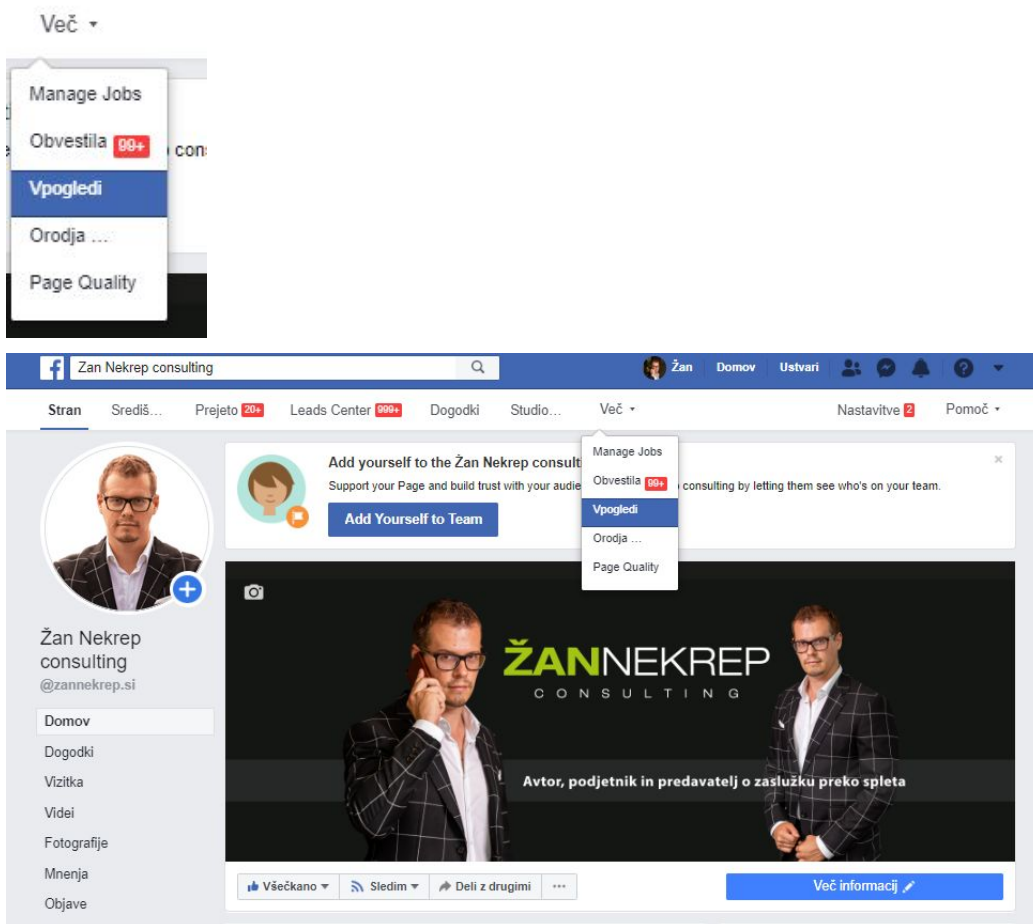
Več ▾

Manage Jobs
Obvestila 99+
Vpogledi
Orodja ...
Page Quality

con

Zan Nekrep consulting
Žan Domov Ustvari

Stran Središ... Prejeto 20+ Leads Center 999+ Dogodki Studio... Več ▾ Nastavitve 2 Pomoč ▾

Add yourself to the Žan Nekrep consult
Support your Page and build trust with your audie consulting by letting them see who's on your team.
Add Yourself to Team

Manage Jobs
Obvestila 99+
Vpogledi
Orodja ...
Page Quality

ŽANNEKREP
CONSULTING
Avtor, podjetnik in predavatelj o zaslužku preko spleta

Žan Nekrep consulting
@zannekrep.si

Domov
Dogodki
Vizitka
Videi
Fotografije
Mnenja
Objave

Všečkano ▾ Sledim ▾ Deli z drugimi ···
Več informacij